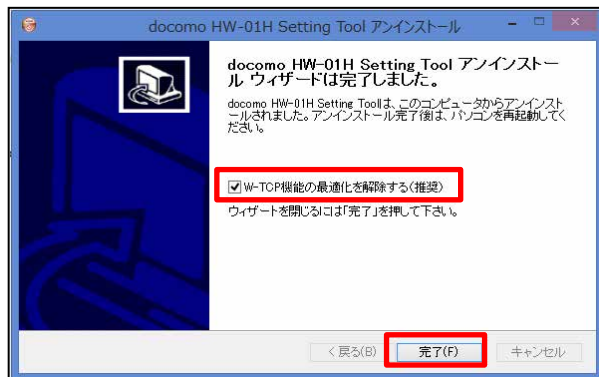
docomo HW-01H Setting Tool アンインストール

docomo HW-01H Setting Tool アンインストール ウィザードは完了しました。

docomo HW-01H Setting Toolは、このコンピュータからアンインストールされました。アンインストール完了後は、パソコンを再起動してください。

W-TCP機能の最適化を解除する(推奨)

ウィザードを閉じるには「完了」を押して下さい。

< 戻る(B)　完了(F)　キャンセル